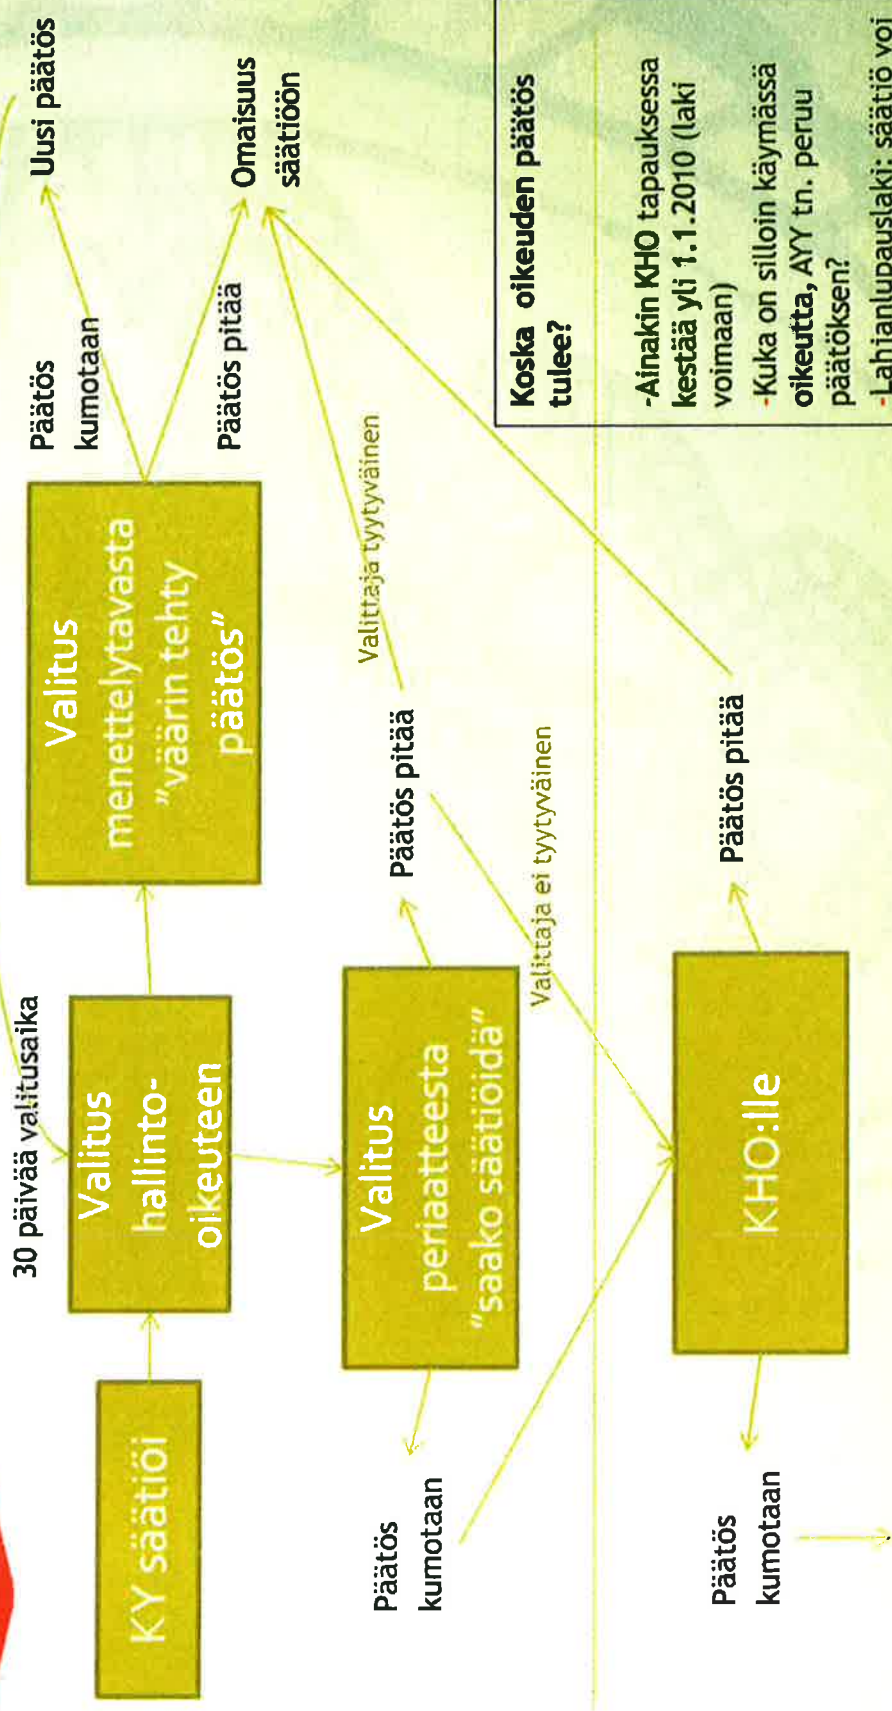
KY säätiöi

30 päivää valitusaika

Valitus hallinto-oikeuteen

Valitus menettelytavasta "väärin tehty päätös"

Päätös kumotaan

Uusi päätös

Päätös pitää

Omaisuus säätiöön

Valittaja tyytyväinen

Päätös pitää

Valitus periaatteesta "saako säätiöidä"

Päätös kumotaan

Valittaja ei tyytyväinen

KHO:lle

Päätös pitää

Päätös kumotaan

Koska oikeuden päätös tulee?

-Ainakin KHO tapauksessa kestää yli 1.1.2010 (laki voimaan)

-Kuka on silloin käymässä oikeutta, AYY tn. peruu päätöksen?

-Lahjanlupauslaki: säätiö voi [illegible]